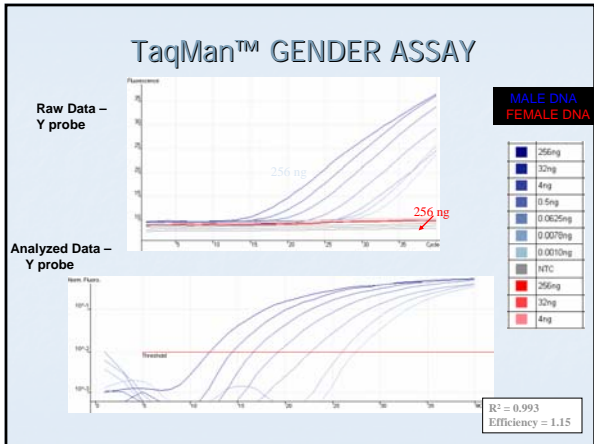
TaqMan™ GENDER ASSAY

Raw Data – Y probe

Fluorescence

35

30

25

20

15

10

5

10

15

20

25

30

35

Cycle

256 ng

256 ng

MALE DNA
FEMALE DNA

| | |
|---|---|
| | 256ng |
| | 32ng |
| | 4ng |
| | 0.5ng |
| | 0.0625ng |
| | 0.0078ng |
| | 0.0010ng |
| | NTC |
| | 256ng |
| | 32ng |
| | 4ng |

Analyzed Data – Y probe

Norm. Fluoro.

$10^{-1}$

$10^{-2}$

$10^{-3}$

Threshold

5

10

15

20

25

30

35

40

$R^2 = 0.993$
Efficiency = 1.15